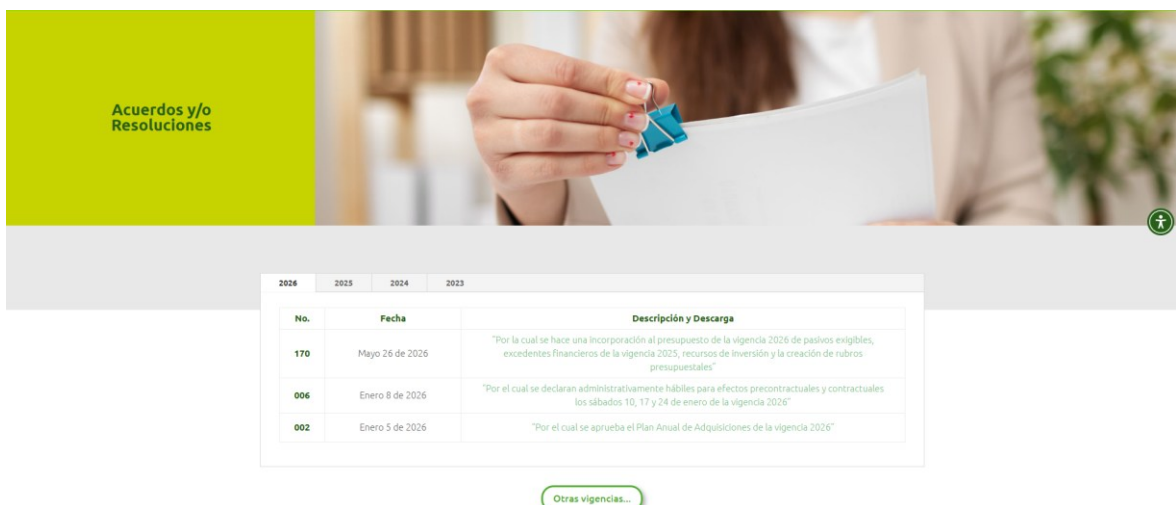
Acuerdos y/o Resoluciones

2026 2025 2024 2023

| No. | Fecha | Descripción y Descarga |
|---|---|---|
| 170 | Mayo 26 de 2026 | "Por la cual se hace una incorporación al presupuesto de la vigencia 2026 de pasivos exigibles, excedentes financieros de la vigencia 2025, recursos de inversión y la creación de rubros presupuestales" |
| 006 | Enero 8 de 2026 | "Por el cual se declaran administrativamente hábiles para efectos precontractuales y contractuales los sábados 10, 17 y 24 de enero de la vigencia 2026" |
| 002 | Enero 5 de 2026 | "Por el cual se aprueba el Plan Anual de Adquisiciones de la vigencia 2026" |

Otras vigencias...